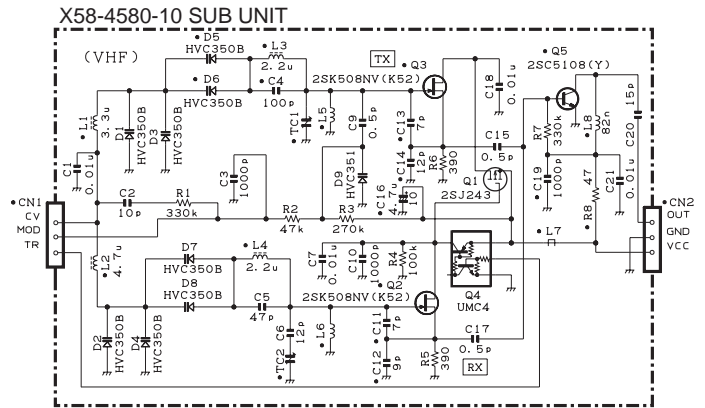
X58-4580-10 SUB UNIT

(VHF)

D5 HVC350B
L3 2.2u
D6 HVC350B
C4 100p
TX
Q3 2SK508NV(K52)
Q5 2SC5108(Y)
C18 0.01u
C20 15p
L8 82n
R7 330k
L1 3.3u
D1 HVC350B
D3 HVC350B
TC1
L5
C9 0.5p
C13 7p
C15 0.5p
C1 0.01u
C3 1000p
D9 HVC351
C14 12p
R6 390
Q1 2SJ243
C19 1000p
R8 47
C21 0.01u
CN1
CV
MOD
TR
C2 10p
R1 330k
R2 47k
R3 270k
C16 4.7u
CN2
OUT
GND
VCC
L7
L2 4.7u
D7 HVC350B
L4 2.2u
D8 HVC350B
C7 0.01u
C10 1000p
R4 100k
Q2
Q4 UMC4
C5 47p
2SK508NV(K52)
D2 HVC350B
D4 HVC350B
C6 12p
TC2
L6
C11 7p
C17 0.5p
C12 9p
R5 390
RX